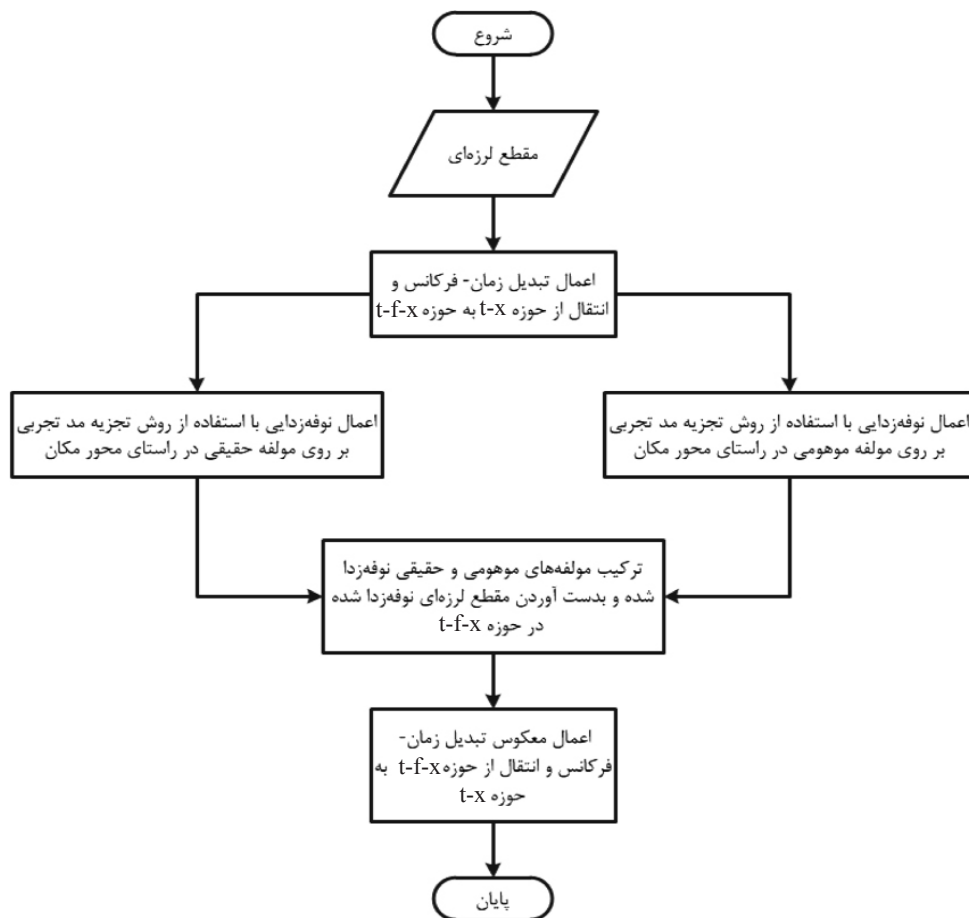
شروع

مقطع لرزه‌ای

اعمال تبدیل زمان- فرکانس و انتقال از حوزه t-x به حوزه t-f-x

اعمال نوفه‌زدایی با استفاده از روش تجزیه مد تجربی بر روی مولفه موهومی در راستای محور مکان

اعمال نوفه‌زدایی با استفاده از روش تجزیه مد تجربی بر روی مولفه حقیقی در راستای محور مکان

ترکیب مولفه‌های موهومی و حقیقی نوفه‌زدا شده و بدست آوردن مقطع لرزه‌ای نوفه‌زدا شده در حوزه t-f-x

اعمال معکوس تبدیل زمان- فرکانس و انتقال از حوزه t-f-x به حوزه t-x

پایان